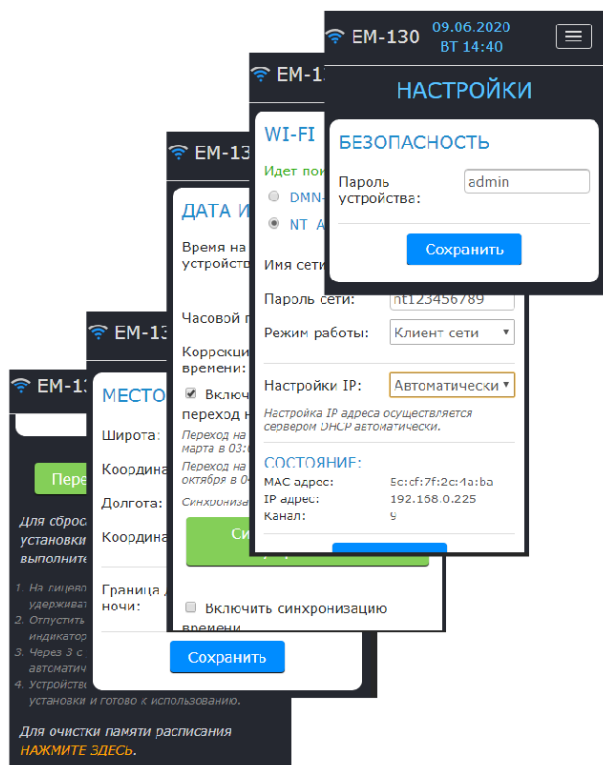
EM-130 09.06.2020 ВТ 14:40

НАСТРОЙКИ

БЕЗОПАСНОСТЬ

Пароль устройства: admin

Сохранить

EM-13

WI-FI

Идет пои

DMN-

NT A

Имя сети

Пароль сети: nt123456789

Режим работы: Клиент сети

Настройки IP: Автоматически

Настройка IP адреса осуществляется сервером DHCP автоматически.

СОСТОЯНИЕ:

MAC адрес: 5c:cf:7f:2c:4a:ba

IP адрес: 192.168.0.225

Канал: 9

EM-13

ДАТА И

Время на устройств

Часовой п

Коррекция времени:

Включ переход н

Переход на марта в 03:

Переход на октября в 04

Синхрониза

Си

Включить синхронизацию времени

EM-13

МЕСТО

Широта

Координа

Долгота

Координа

Граница д ночи:

Сохранить

EM-13

Пера

Для сброс установки выполните

1. На лицево удерживат

2. Отпустит индикатор

3. Через 3 с автоматич

4. Устройств установки и готово к использованию.

Для очистки памяти расписания НАЖМИТЕ ЗДЕСЬ.